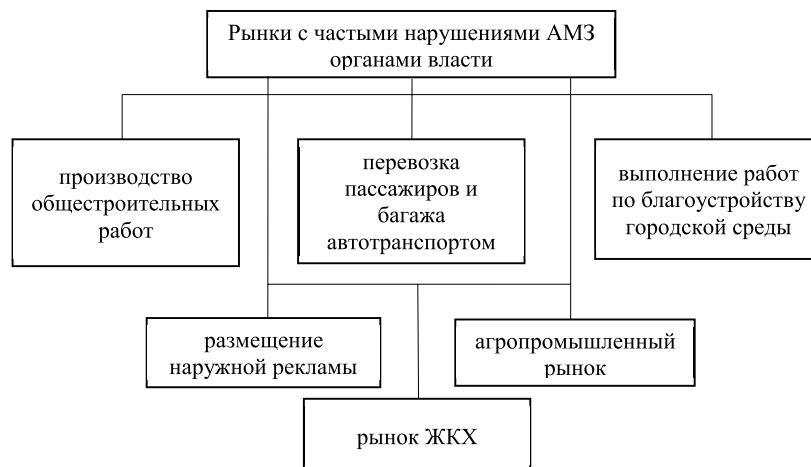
Рынки с частыми нарушениями АМЗ органами власти

производство общестроительных работ

перевозка пассажиров и багажа автотранспортом

выполнение работ по благоустройству городской среды

размещение наружной рекламы

агропромышленный рынок

рынок ЖКХ